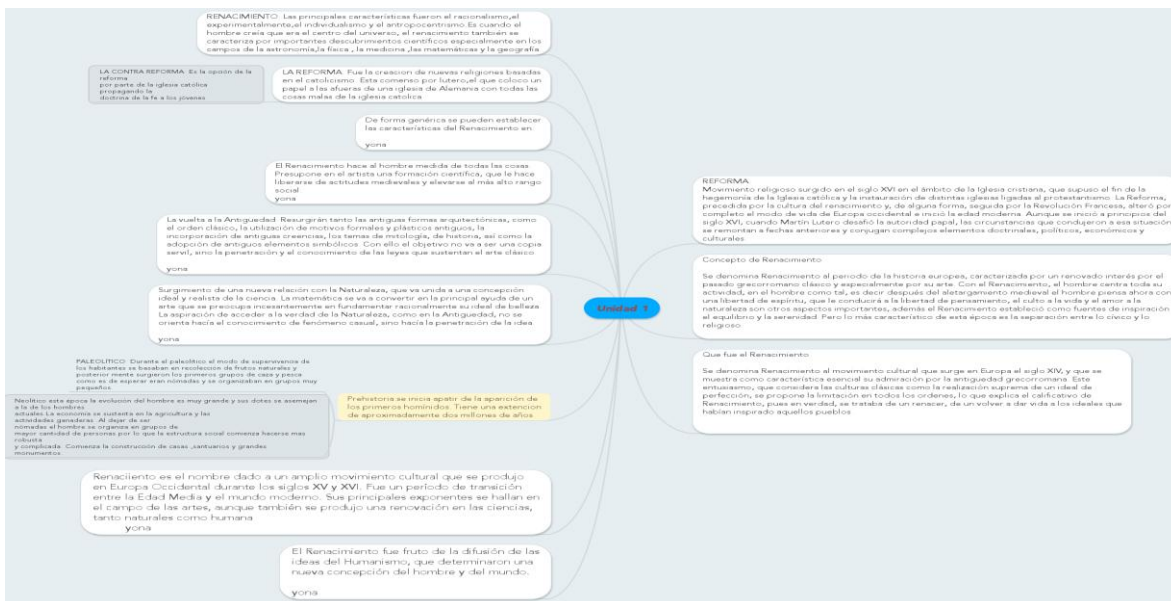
RENACIMIENTO: Las principales características fueron el racionalismo,el experimentalismo,el individualismo y el antropocentrismo Es cuando el hombre creía que era el centro del universo, el renacimiento también se caracteriza por importantes descubrimientos científicos especialmente en los campos de la astronomía,la física , la medicina ,las matemáticas y la geografía

LA CONTRA REFORMA: Es la opción de la reforma por parte de la iglesia católica propagando la doctrina de la fe a los plaenes

LA REFORMA: Fue la creacion de nuevas religiones basadas en el catolicismo. Esta comenso por lutero,el que coloco un papel a las afueras de una iglesia de Alemania con todas las cosas malas de la iglesia catolica

De forma genérica se pueden establecer las características del Renacimiento en

yona

El Renacimiento hace al hombre medida de todas las cosas. Presupone en el artista una formación científica, que le hace liberarse de actitudes medievales y elevarse al más alto rango social
yona

La vuelta a la Antigüedad: Resurgirán tanto las antiguas formas arquitectónicas, como el orden clásico, la utilización de motivos formales y plásticos antiguos, la incorporación de antiguas creencias, los temas de mitología, de historia, así como la adopción de antiguos elementos simbólicos. Con ello el objetivo no va a ser una copia servil, sino la penetración y el conocimiento de las leyes que sustentan el arte clásico

yona

Surgimiento de una nueva relación con la Naturaleza, que va unida a una concepción ideal y realista de la ciencia. La matemática se va a convertir en la principal ayuda de un arte que se preocupa incesantemente en fundamentar racionalmente su ideal de belleza. La aspiración de acceder a la verdad de la Naturaleza, como en la Antigüedad, no se orienta hacia el conocimiento de fenómeno casual, sino hacia la penetración de la idea.

yona

PALEOLITICO: Durante el paleolitico el modo de supervivencia de los habitantes se basaban en recolección de frutos naturales y posterior mente surgieron los primeros grupos de caza y pesca como es de esperar eran nómadas y se organizaban en grupos muy pequeños

Neolitico esta epoca la evolución del hombre es muy grande y sus dotes se asemejan a la de los hombres actuales La economia se sustenta en la agrpcultura y las actividades ganaderas. Al dejar de ser nómadas el hombre se organiza en grupos de mayor cantidad de personas por lo que la estructura social comienza hacerse mas robusta y complicada. Comienza la construcción de casas ,santuarios y grandes monumentos

Prehistoria se inicia apatir de la aparición de los primeros homínidos. Tiene una extencion de aproximadamente dos millones de años

Renaciiento es el nombre dado a un amplio movimiento cultural que se produjo en Europa Occidental durante los siglos XV y XVI. Fue un período de transición entre la Edad Media y el mundo moderno. Sus principales exponentes se hallan en el campo de las artes, aunque también se produjo una renovación en las ciencias, tanto naturales como humana
yona

El Renacimiento fue fruto de la difusión de las ideas del Humanismo, que determinaron una nueva concepción del hombre y del mundo.

yona

Unidad 1

REFORMA
Movimiento religioso surgido en el siglo XVI en el ámbito de la Iglesia cristiana, que supuso el fin de la hegemonía de la Iglesia católica y la instauración de distintas iglesias ligadas al protestantismo. La Reforma, precedida por la cultura del renacimiento y, de alguna forma, seguida por la Revolución Francesa, alteró por completo el modo de vida de Europa occidental e inició la edad moderna. Aunque se inició a principios del siglo XVI, cuando Martín Lutero desafió la autoridad papal, las circunstancias que condujeron a esa situación se remontan a fechas anteriores y conjugan complejos elementos doctrinales, políticos, económicos y culturales

Concepto de Renacimiento

Se denomina Renacimiento al periodo de la historia europea, caracterizada por un renovado interés por el pasado grecorromano clásico y especialmente por su arte. Con el Renacimiento, el hombre centra toda su actividad, en el hombre como tal, es decir después del aletargamiento medieval el hombre piensa ahora con una libertad de espíritu, que le conducirá a la libertad de pensamiento, el culto a la vida y el amor a la naturaleza son otros aspectos importantes, además el Renacimiento estableció como fuentes de inspiración el equilibrio y la serenidad. Pero lo más característico de esta época es la separación entre lo cívico y lo religioso

Que fue el Renacimiento

Se denomina Renacimiento al movimiento cultural que surge en Europa el siglo XIV, y que se muestra como característica esencial su admiración por la antiguedad grecorromana. Este entusiasmo, que considera las culturas clásicas como la realización suprema de un ideal de perfección, se propone la limitación en todos los ordenes, lo que explica el calificativo de Renacimiento, pues en verdad, se trataba de un renacer, de un volver a dar vida a los ideales que habían inspirado aquellos pueblos